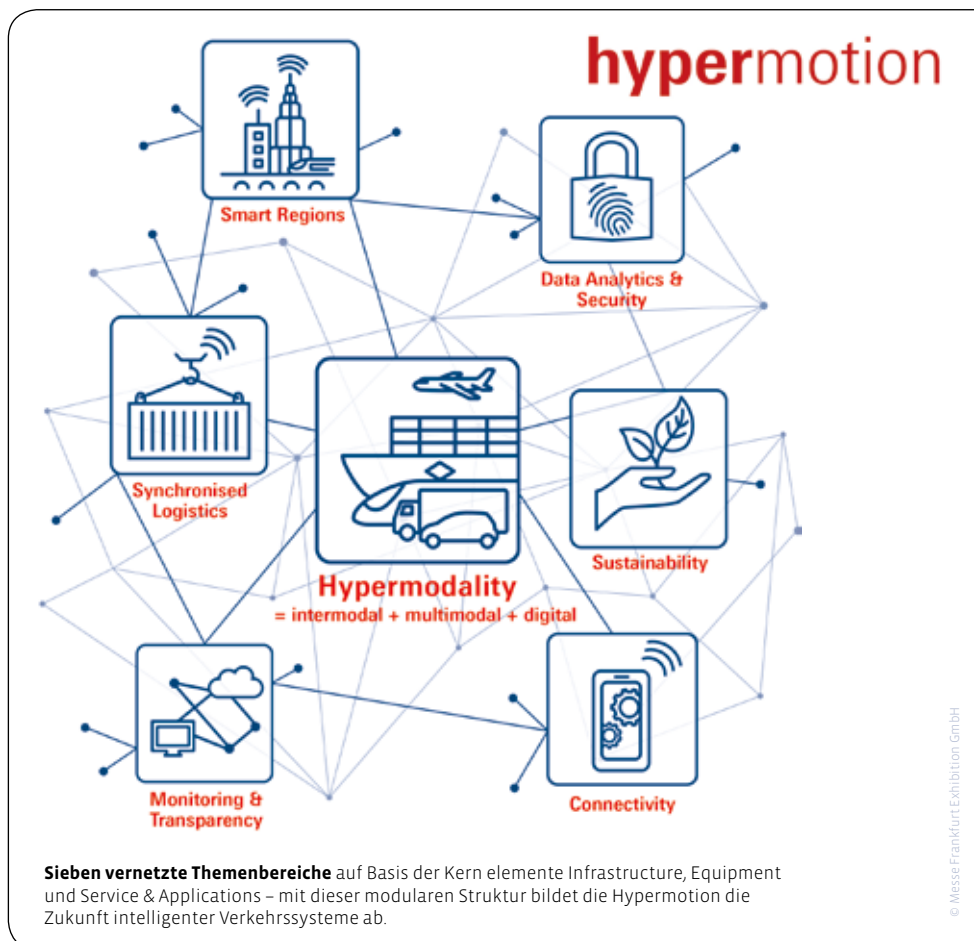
hypermotion

Smart Regions

Data Analytics & Security

Synchronised Logistics

Hypermodality
= intermodal + multimodal + digital

Sustainability

Monitoring & Transparency

Connectivity

© Messe Frankfurt Exhibition GmbH

**Sieben vernetzte Themenbereiche** auf Basis der Kern elemente Infrastructure, Equipment und Service & Applications – mit dieser modularen Struktur bildet die Hypermotion die Zukunft intelligenter Verkehrssysteme ab.